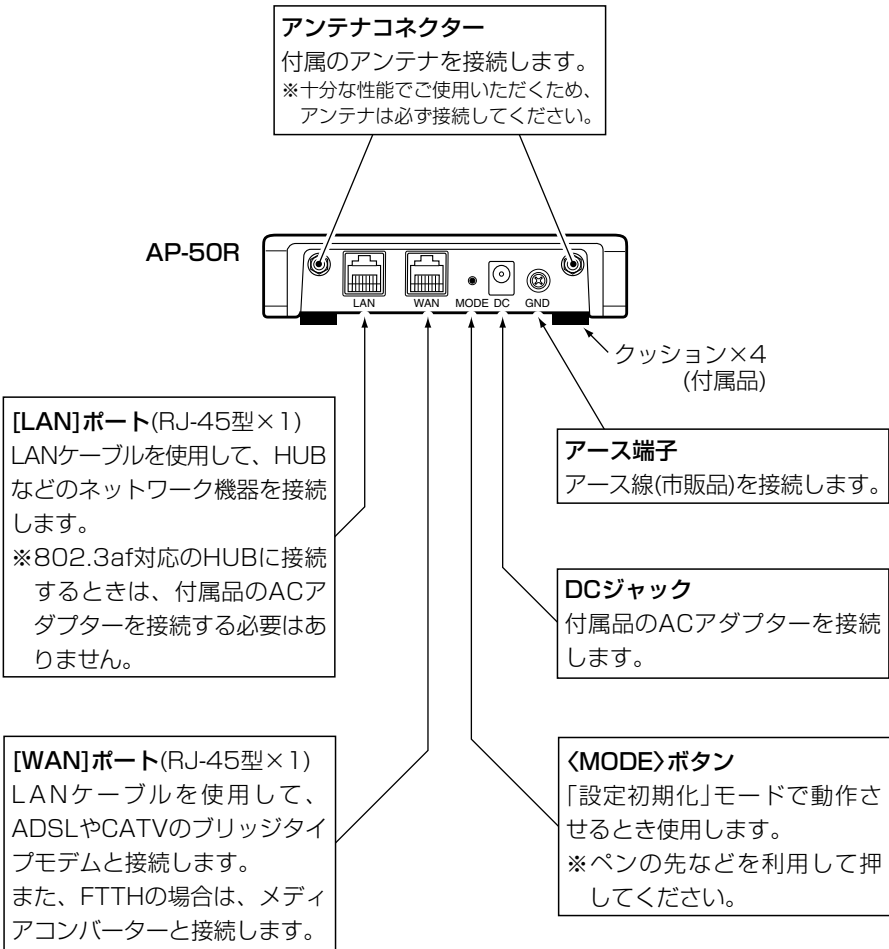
アンテナコネクター
付属のアンテナを接続します。
※十分な性能でご使用いただくため、アンテナは必ず接続してください。

AP-50R

LAN WAN MODE DC GND

クッション×4
(付属品)

[LAN]ポート(RJ-45型×1)
LANケーブルを使用して、HUBなどのネットワーク機器を接続します。
※802.3af対応のHUBに接続するときは、付属品のACアダプターを接続する必要はありません。

アース端子
アース線(市販品)を接続します。

DCジャック
付属品のACアダプターを接続します。

[WAN]ポート(RJ-45型×1)
LANケーブルを使用して、ADSLやCATVのブリッジタイプモデムと接続します。
また、FTTHの場合は、メディアコンバーターと接続します。

〈MODE〉ボタン
「設定初期化」モードで動作させるとき使用します。
※ペンの先などを利用して押してください。